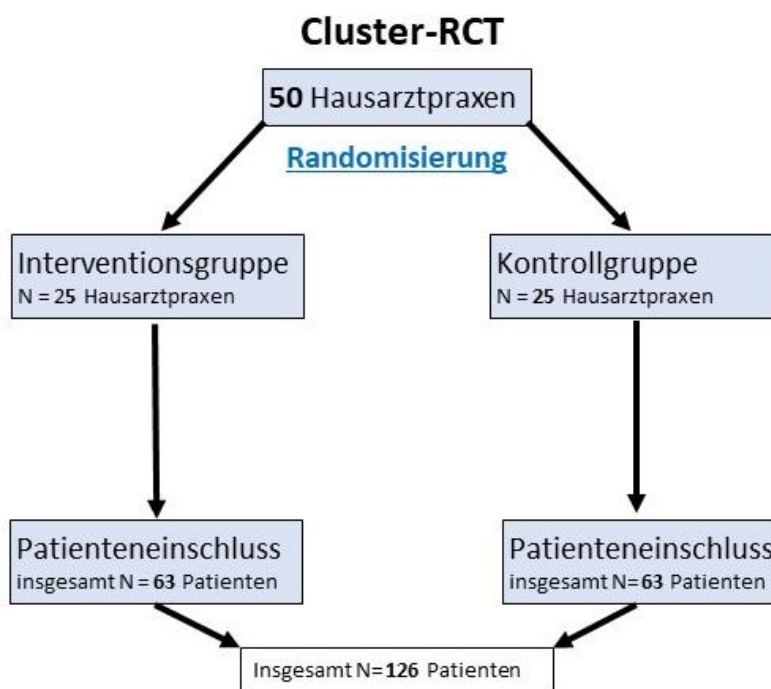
Cluster-RCT

50 Hausarztpraxen

Randomisierung

Interventionsgruppe
N = 25 Hausarztpraxen

Kontrollgruppe
N = 25 Hausarztpraxen

Patienteneinschluss
insgesamt N = 63 Patienten

Patienteneinschluss
insgesamt N = 63 Patienten

Insgesamt N = 126 Patienten